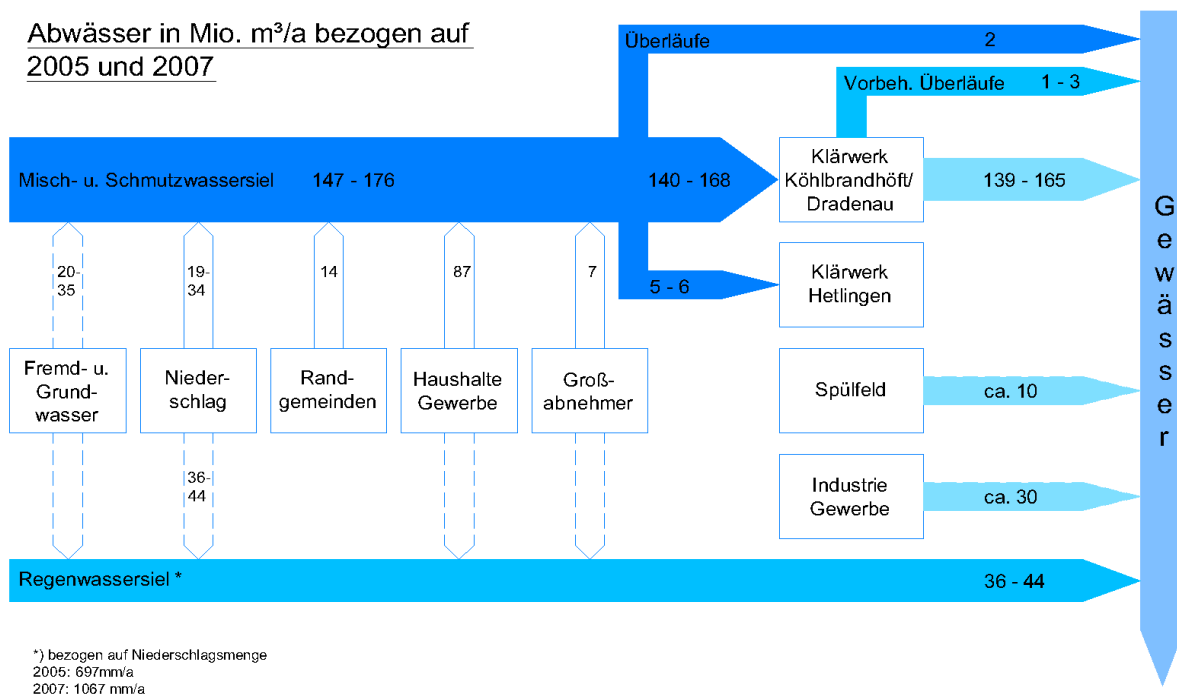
Abwässer in Mio. m³/a bezogen auf 2005 und 2007

Überläufe 2

Vorbeh. Überläufe 1 - 3

Misch- u. Schmutzwassersiel 147 - 176

140 - 168

Klärwerk Köhlbrandhöft/ Dradenau

139 - 165

5 - 6

Klärwerk Hetlingen

20-35

19-34

14

87

7

Fremd- u. Grund-wasser

Nieder-schlag

Rand-gemeinden

Haushalte Gewerbe

Groß-abnehmer

Spülfeld

ca. 10

36-44

Industrie Gewerbe

ca. 30

Regenwassersiel *

36 - 44

Gewässer

*) bezogen auf Niederschlagsmenge
2005: 697mm/a
2007: 1067 mm/a